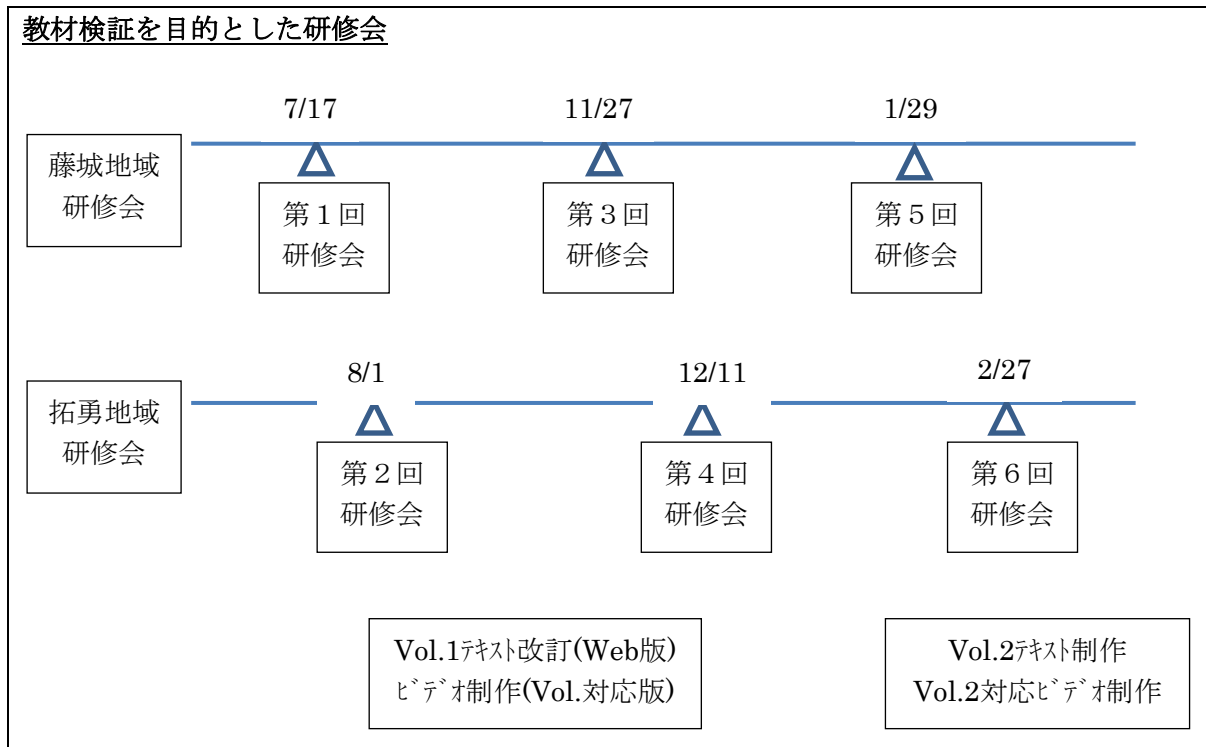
教材検証を目的とした研修会

藤城地域研修会

7/17
第１回研修会

11/27
第３回研修会

1/29
第５回研修会

拓勇地域研修会

8/1
第２回研修会

12/11
第４回研修会

2/27
第６回研修会

Vol.1ﾃｷｽﾄ改訂(Web版)
ﾋﾞﾃﾞｵ制作(Vol.対応版)

Vol.2ﾃｷｽﾄ制作
Vol.2対応ﾋﾞﾃﾞｵ制作